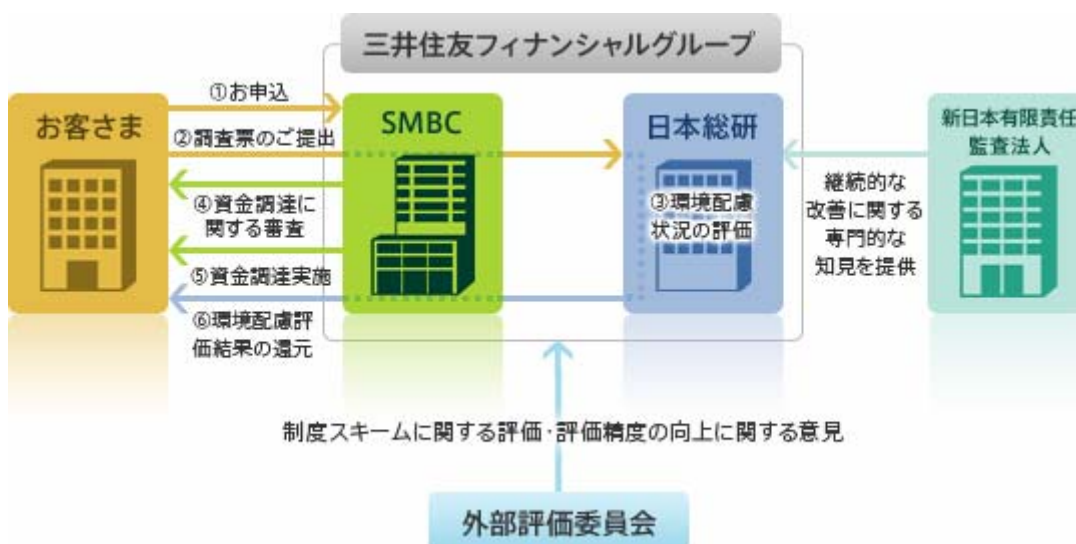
三井住友フィナンシャルグループ

お客さま

①お申込

②調査票のご提出

④資金調達に関する審査

⑤資金調達実施

⑥環境配慮評価結果の還元

SMBC

日本総研

③環境配慮状況の評価

新日本有限責任監査法人

継続的な改善に関する専門的な知見を提供

制度スキームに関する評価·評価精度の向上に関する意見

外部評価委員会